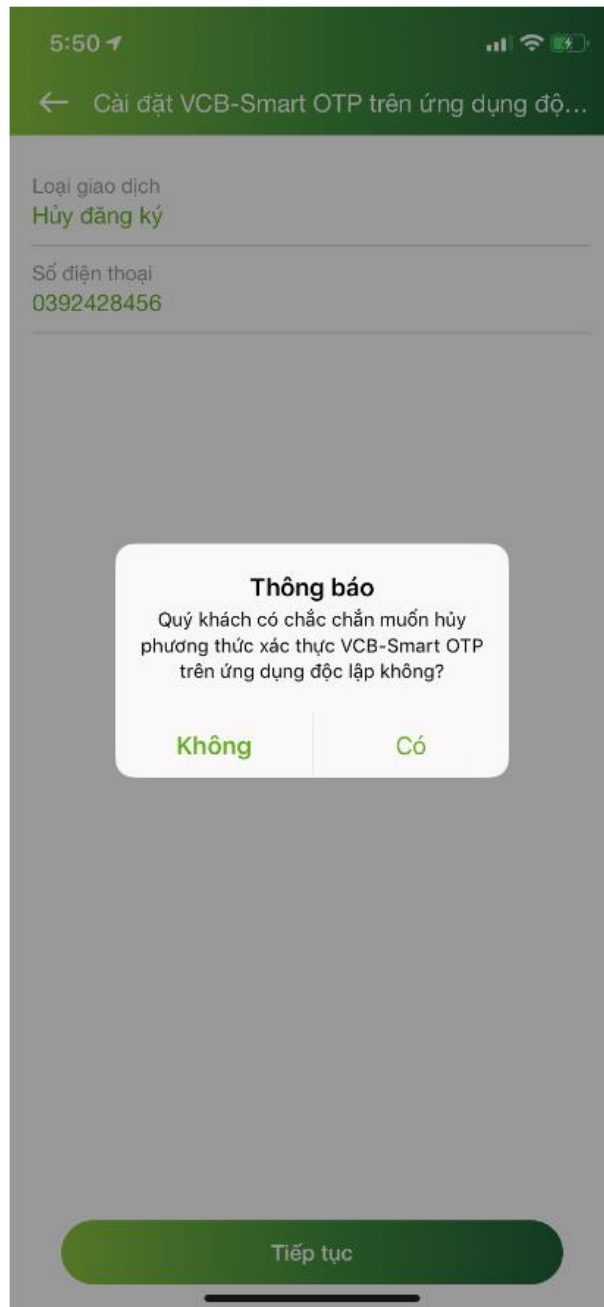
5:50

← Cài đặt VCB-Smart OTP trên ứng dụng độ...

Loại giao dịch
Hủy đăng ký

Số điện thoại
0392428456

Thông báo
Quý khách có chắc chắn muốn hủy phương thức xác thực VCB-Smart OTP trên ứng dụng độc lập không?

Không

Có

Tiếp tục